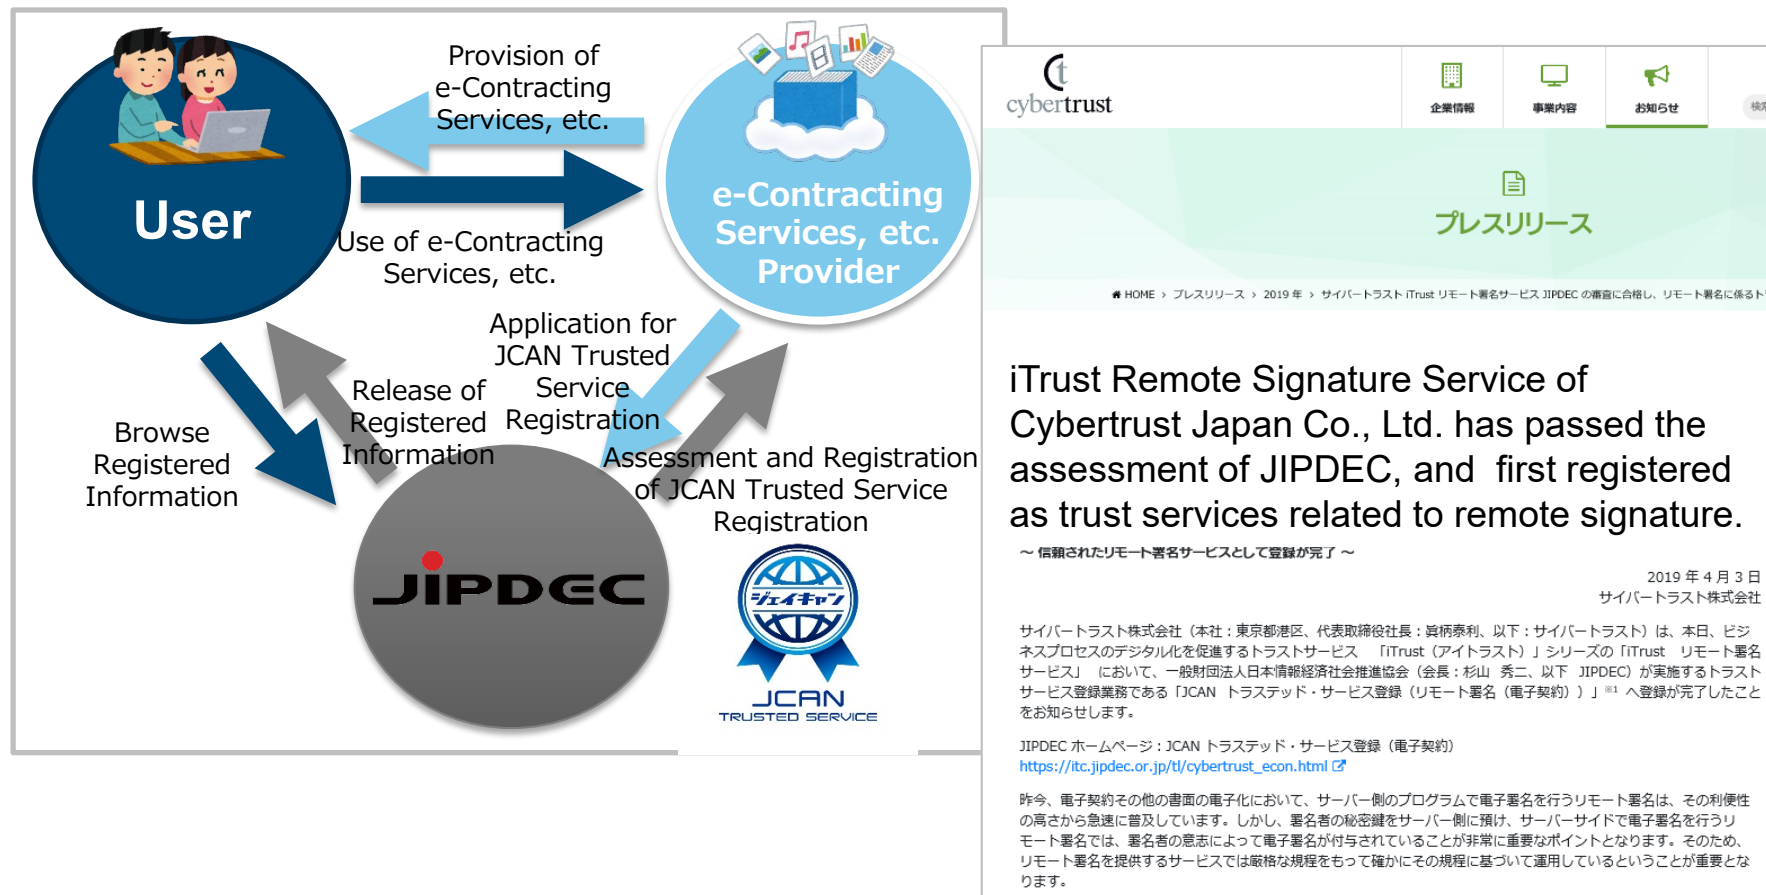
Provision of e-Contracting Services, etc.

User

Use of e-Contracting Services, etc.

e-Contracting Services, etc. Provider

Application for JCAN Trusted Service Registration

Release of Registered Information

Browse Registered Information

Assessment and Registration of JCAN Trusted Service Registration

JIPDEC

ジェイキャン

JCAN
TRUSTED SERVICE

cybertrust

企業情報

事業内容

お知らせ

プレスリリース

HOME › プレスリリース › 2019 年 › サイバートラスト iTrust リモート署名サービス JIPDEC の審査に合格し、リモート署名に係るト

iTrust Remote Signature Service of Cybertrust Japan Co., Ltd. has passed the assessment of JIPDEC, and first registered as trust services related to remote signature.

〜 信頼されたリモート署名サービスとして登録が完了 〜

2019 年 4 月 3 日
サイバートラスト株式会社

サイバートラスト株式会社（本社：東京都港区、代表取締役社長：眞柄泰利、以下：サイバートラスト）は、本日、ビジネスプロセスのデジタル化を促進するトラストサービス 「iTrust（アイトラスト）」シリーズの「iTrust リモート署名サービス」 において、一般財団法人日本情報経済社会推進協会（会長：杉山 秀二、以下 JIPDEC）が実施するトラストサービス登録業務である「JCAN トラステッド・サービス登録（リモート署名（電子契約））」※1 へ登録が完了したことをお知らせします。

JIPDEC ホームページ：JCAN トラステッド・サービス登録（電子契約）
https://itc.jipdec.or.jp/tl/cybertrust_econ.html

昨今、電子契約その他の書面の電子化において、サーバー側のプログラムで電子署名を行うリモート署名は、その利便性の高さから急速に普及しています。しかし、署名者の秘密鍵をサーバー側に預け、サーバーサイドで電子署名を行うリモート署名では、署名者の意志によって電子署名が付与されていることが非常に重要なポイントとなります。そのため、リモート署名を提供するサービスでは厳格な規程をもって確かにその規程に基づいて運用しているということが重要となります。